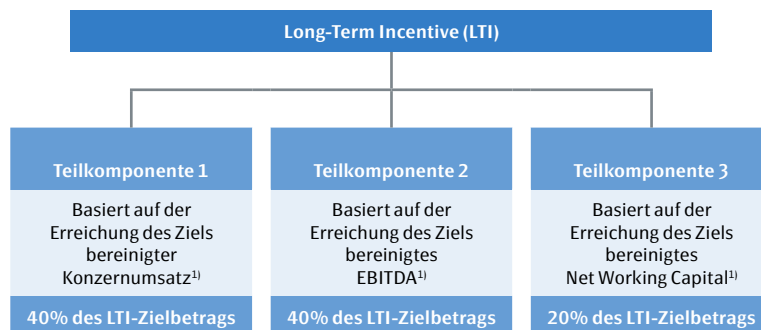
Long-Term Incentive (LTI)

Teilkomponente 1

Basiert auf der Erreichung des Ziels bereinigter Konzernumsatz$^{1)}$

40% des LTI-Zielbetrags

Teilkomponente 2

Basiert auf der Erreichung des Ziels bereinigtes EBITDA$^{1)}$

40% des LTI-Zielbetrags

Teilkomponente 3

Basiert auf der Erreichung des Ziels bereinigtes Net Working Capital$^{1)}$

20% des LTI-Zielbetrags